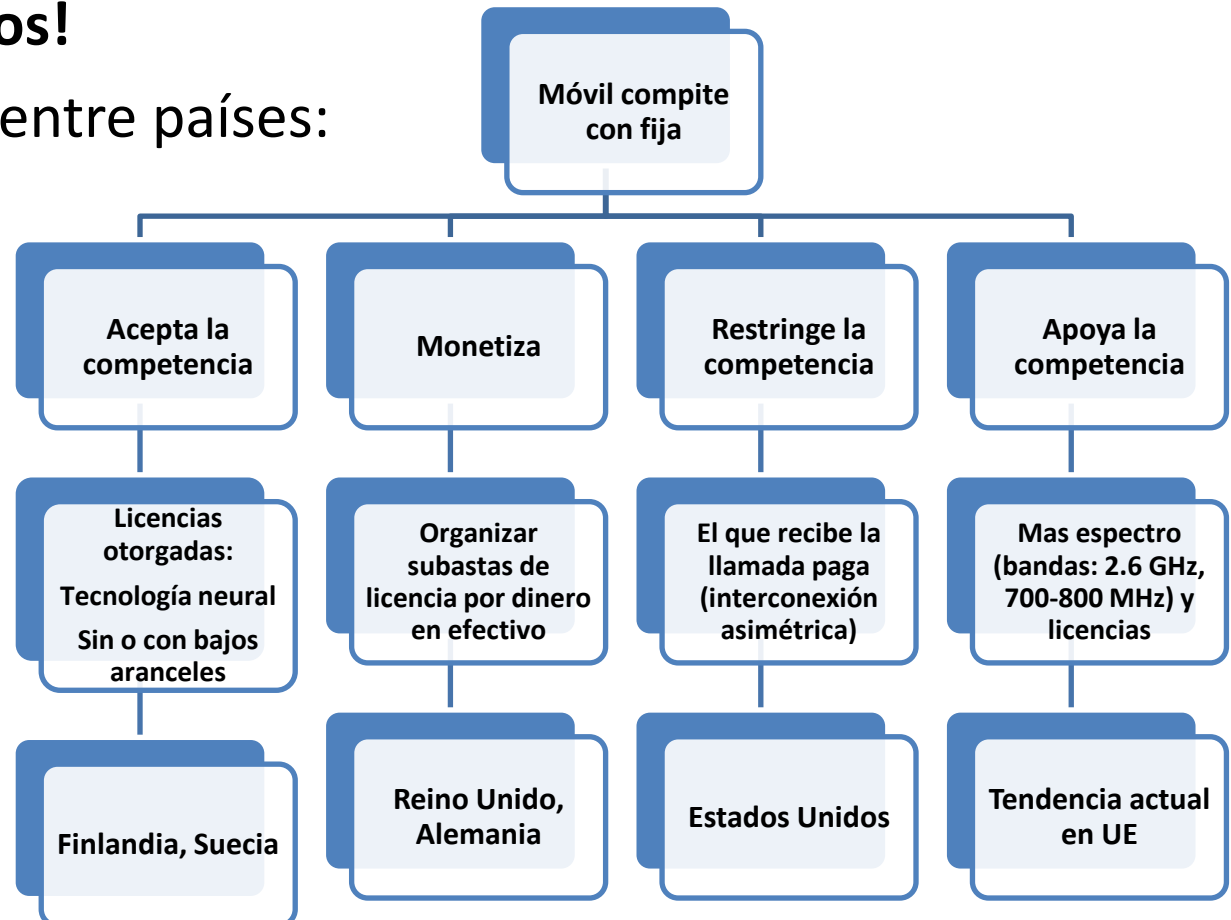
os!

entre países:

Móvil compite con fija

Acepta la competencia

Monetiza

Restringe la competencia

Apoya la competencia

Licencias otorgadas:
Tecnología neural
Sin o con bajos aranceles

Organizar subastas de licencia por dinero en efectivo

El que recibe la llamada paga (interconexión asimétrica)

Mas espectro (bandas: 2.6 GHz, 700-800 MHz) y licencias

Finlandia, Suecia

Reino Unido, Alemania

Estados Unidos

Tendencia actual en UE